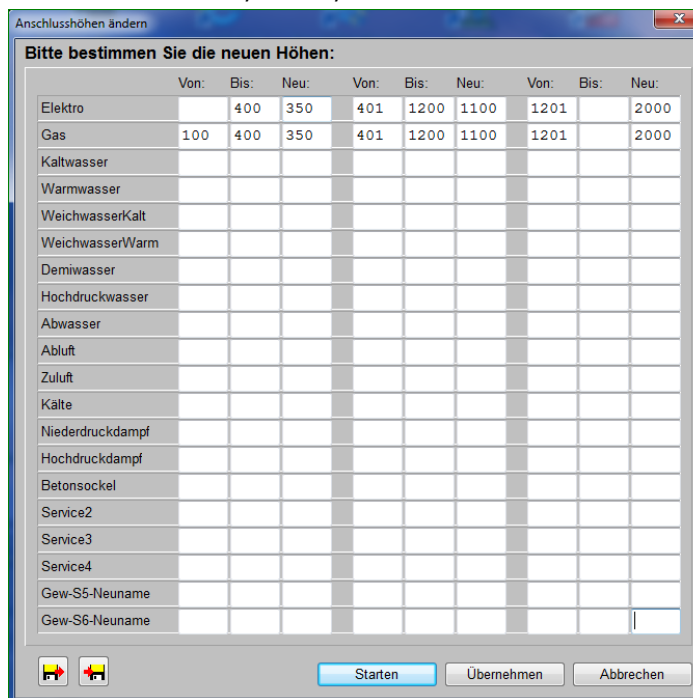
Anschlusshöhen ändern

Bitte bestimmen Sie die neuen Höhen:

| | Von: | Bis: | Neu: | Von: | Bis: | Neu: | Von: | Bis: | Neu: |
|---|---|---|---|---|---|---|---|---|---|
| Elektro | | 400 | 350 | 401 | 1200 | 1100 | 1201 | | 2000 |
| Gas | 100 | 400 | 350 | 401 | 1200 | 1100 | 1201 | | 2000 |
| Kaltwasser | | | | | | | | | |
| Warmwasser | | | | | | | | | |
| WeichwasserKalt | | | | | | | | | |
| WeichwasserWarm | | | | | | | | | |
| Demiwasser | | | | | | | | | |
| Hochdruckwasser | | | | | | | | | |
| Abwasser | | | | | | | | | |
| Abluft | | | | | | | | | |
| Zuluft | | | | | | | | | |
| Kälte | | | | | | | | | |
| Niederdruckdampf | | | | | | | | | |
| Hochdruckdampf | | | | | | | | | |
| Betonsockel | | | | | | | | | |
| Service2 | | | | | | | | | |
| Service3 | | | | | | | | | |
| Service4 | | | | | | | | | |
| Gew-S5-Neuname | | | | | | | | | |
| Gew-S6-Neuname | | | | | | | | | |

Starten Übernehmen Abbrechen